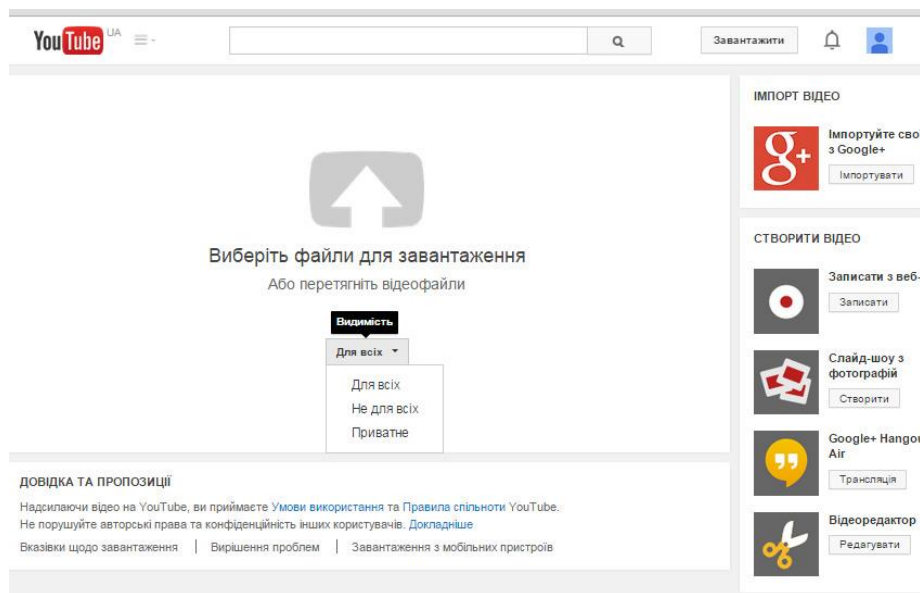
YouTube UA

Завантажити

Виберіть файли для завантаження

Або перетягніть відеофайли

Видимість

Для всіх

Для всіх
Не для всіх
Приватне

ДОВІДКА ТА ПРОПОЗИЦІЇ

Надсилаючи відео на YouTube, ви приймаєте Умови використання та Правила спільноти YouTube. Не порушуйте авторські права та конфіденційність інших користувачів. Докладніше

Вказівки щодо завантаження | Вирішення проблем | Завантаження з мобільних пристроїв

ІМПОРТ ВІДЕО

Імпортуйте сво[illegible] з Google+

Імпортувати

СТВОРИТИ ВІДЕО

Записати з веб-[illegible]

Записати

Слайд-шоу з фотографій

Створити

Google+ Hangou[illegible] Air

Трансляція

Відеоредактор

Редагувати